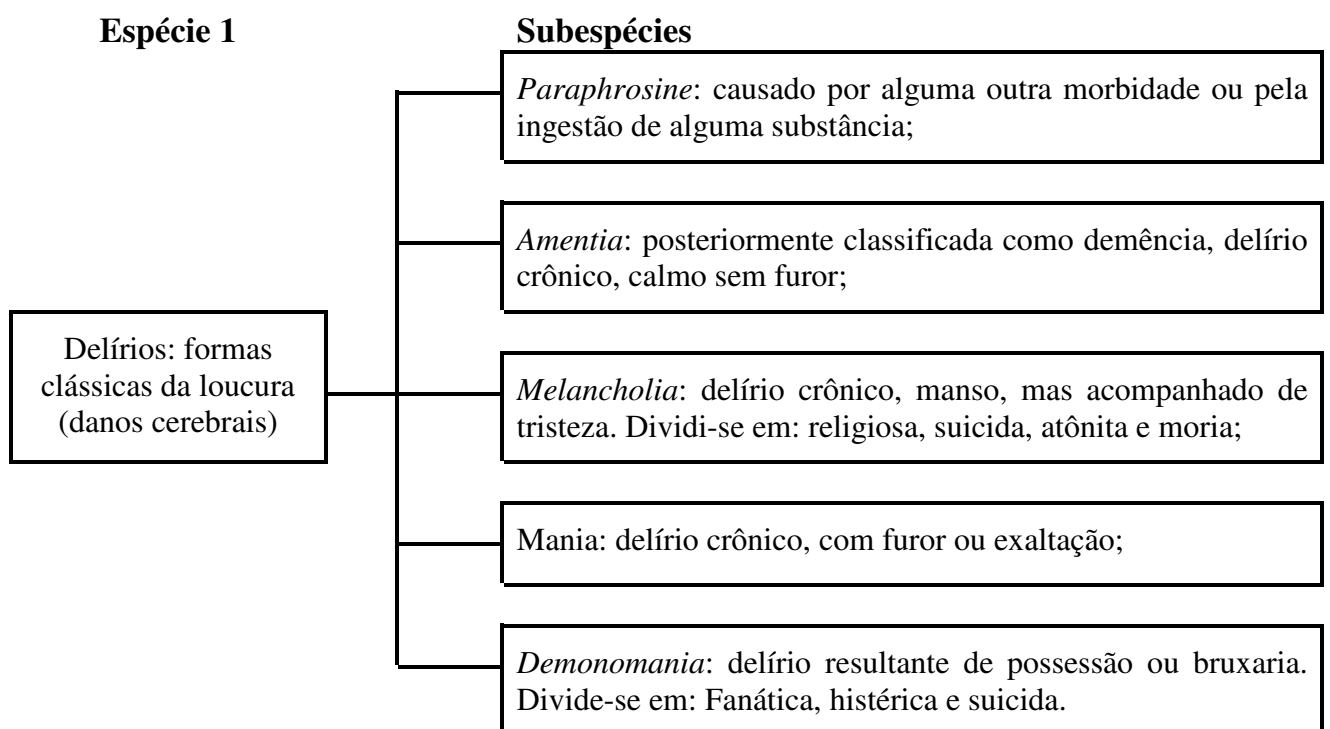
Espécie 1

Subespécies

Delírios: formas clássicas da loucura (danos cerebrais)

*Paraphrosine*: causado por alguma outra morbidade ou pela ingestão de alguma substância;

*Amentia*: posteriormente classificada como demência, delírio crônico, calmo sem furor;

*Melancholia*: delírio crônico, manso, mas acompanhado de tristeza. Dividi-se em: religiosa, suicida, atônita e moria;

Mania: delírio crônico, com furor ou exaltação;

*Demonomania*: delírio resultante de possessão ou bruxaria. Divide-se em: Fanática, histérica e suicida.